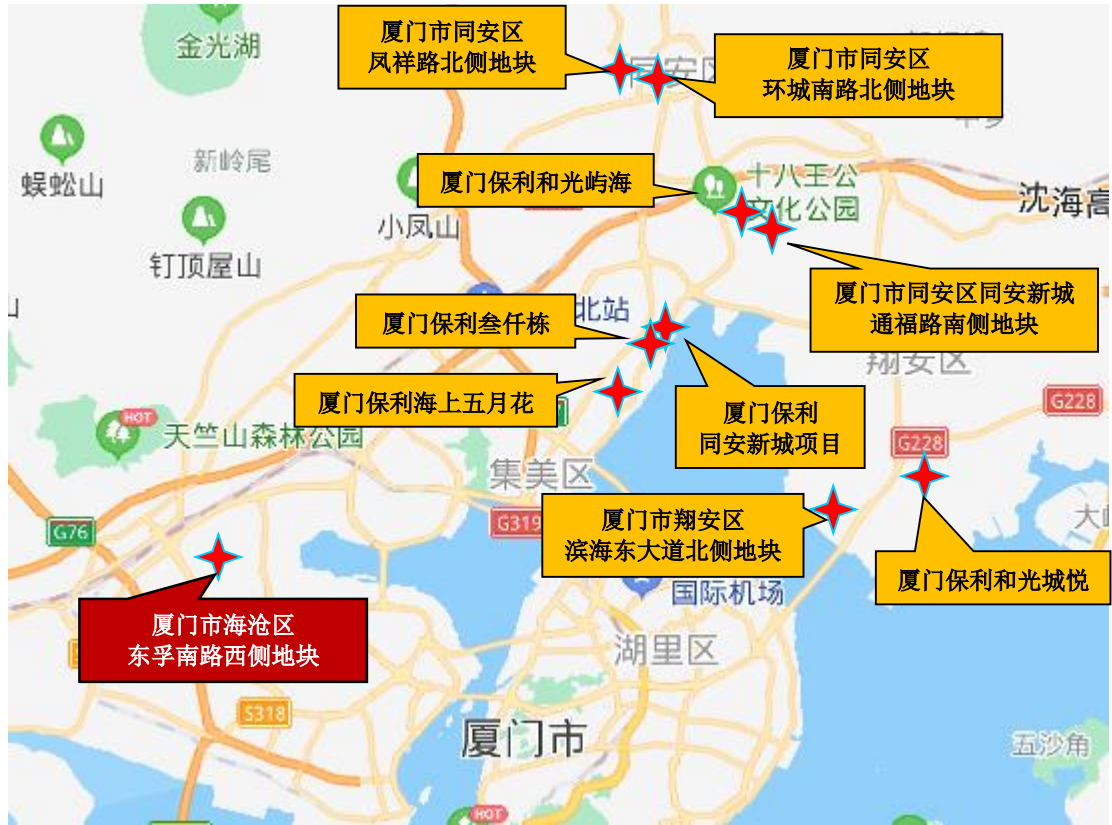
厦门市同安区
凤祥路北侧地块

厦门市同安区
环城南路北侧地块

金光湖

蜈蚣山

新岭尾

钉顶屋山

小凤山

厦门保利和光屿海

十八王公
文化公园

沈海高

厦门市同安区同安新城
通福路南侧地块

北站

厦门保利叁仟栋

翔安区

厦门保利海上五月花

厦门保利
同安新城项目

HOT

天竺山森林公园

G228

G228

集美区

G76

G319

厦门市翔安区
滨海东大道北侧地块

厦门保利和光城悦

国际机场

厦门市海沧区
东孚南路西侧地块

湖里区

S318

厦门市

五沙角

HOT